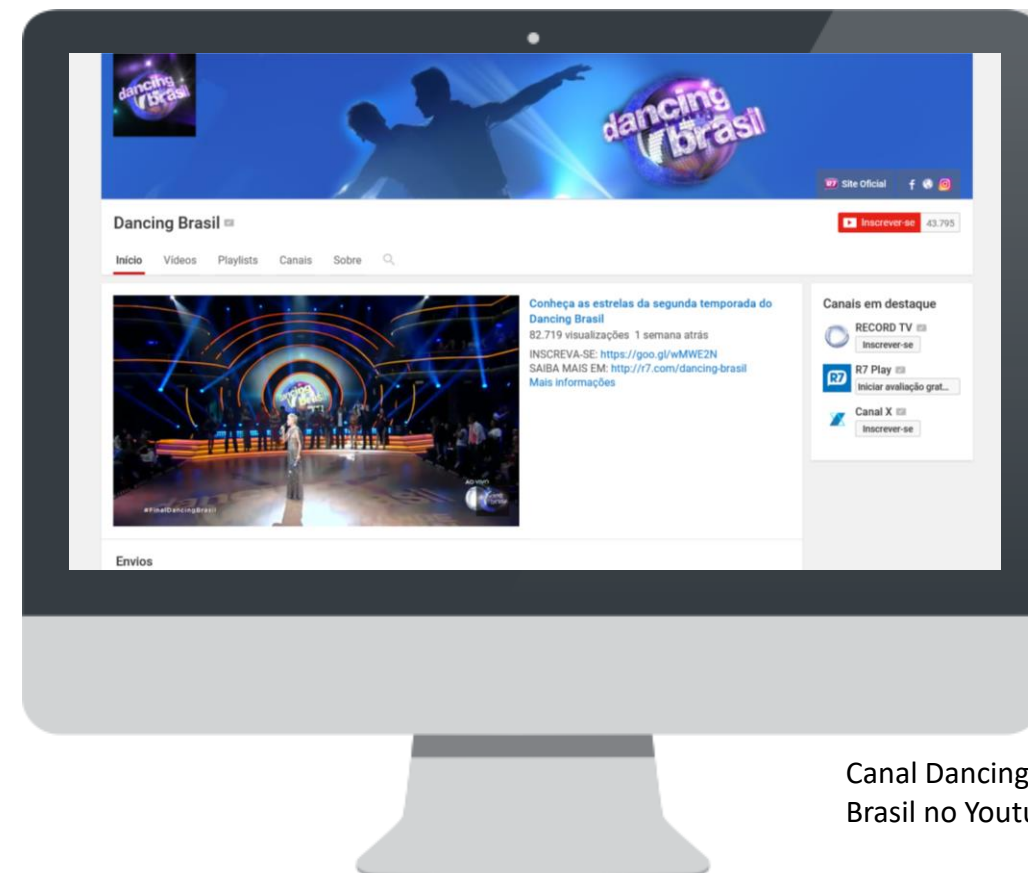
dancing brasil

dancing brasil

R7 Site Oficial

Dancing Brasil

Inscrever-se 43.795

Início Vídeos Playlists Canais Sobre

#FinalDancingBrasil

AO VIVO

Conheça as estrelas da segunda temporada do Dancing Brasil

82.719 visualizações 1 semana atrás

INSCREVA-SE: https://goo.gl/wMWE2N

SAIBA MAIS EM: http://r7.com/dancing-brasil

Mais informações

Canais em destaque

RECORD TV

Inscrever-se

R7 Play

Iniciar avaliação grat...

Canal X

Inscrever-se

Envios

Canal Dancing Brasil no Yout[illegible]